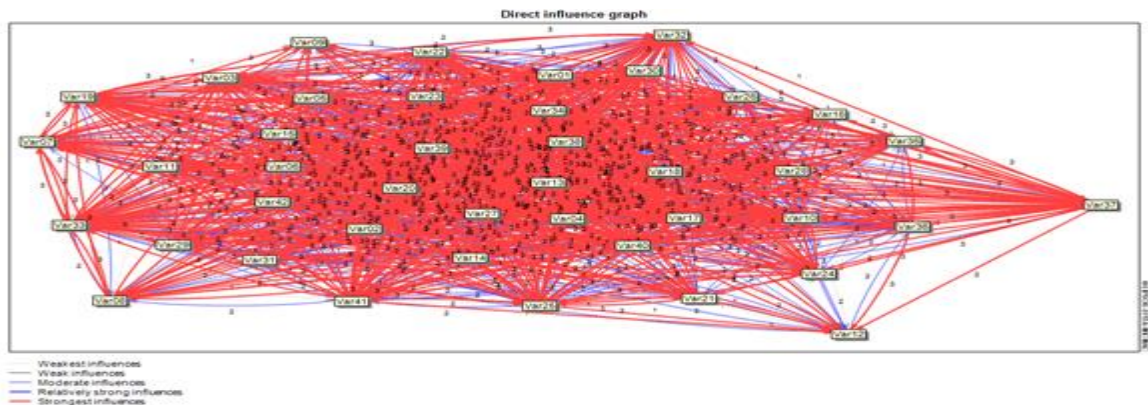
Direct influence graph

Var09
Var22
Var32
Var03
Var01
Var30
Var19
Var05
Var23
Var26
Var34
Var18
Var15
Var07
Var39
Var35
Var38
Var11
Var06
Var13
Var16
Var28
Var20
Var37
Var42
Var27
Var04
Var17
Var10
Var33
Var02
Var36
Var29
Var40
Var31
Var14
Var24
Var08
Var41
Var25
Var21
Var12

Weakest influences
Weak influences
Moderate influences
Relatively strong influences
Strongest influences

©LIPSOR-EPITA-MICMAC